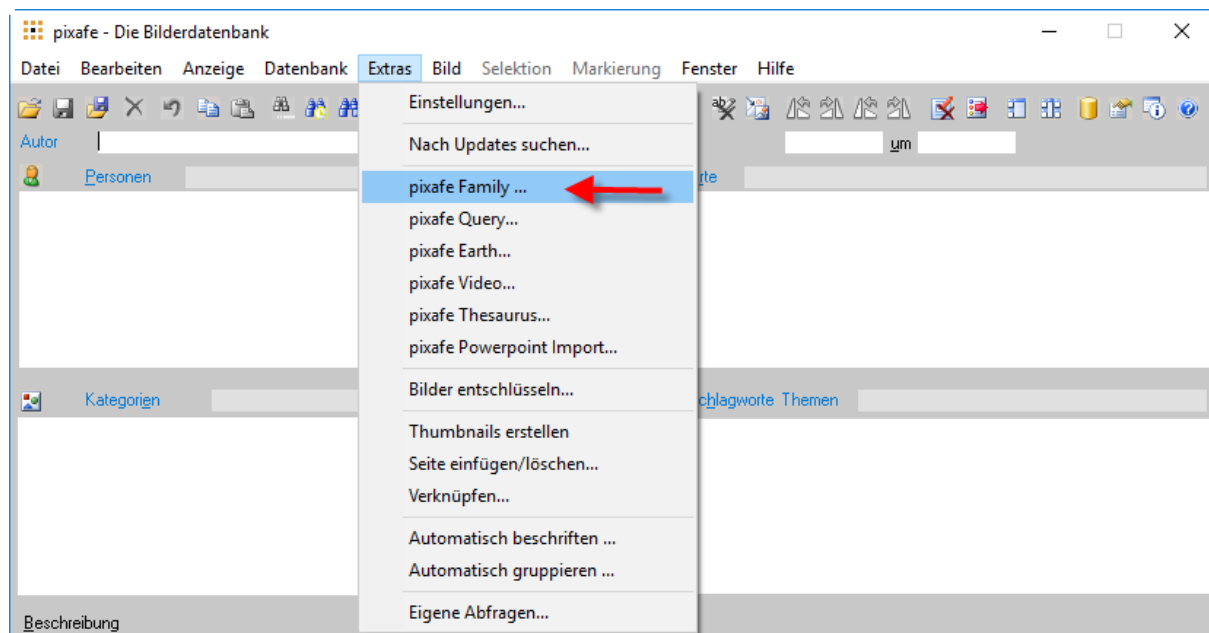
pixafe - Die Bilderdatenbank

Datei Bearbeiten Anzeige Datenbank Extras Bild Selektion Markierung Fenster Hilfe

Autor

um

Personen

rte

Kategorien

chlagworte Themen

Beschreibung

Einstellungen...

Nach Updates suchen...

pixafe Family ...

pixafe Query...

pixafe Earth...

pixafe Video...

pixafe Thesaurus...

pixafe Powerpoint Import...

Bilder entschlüsseln...

Thumbnails erstellen

Seite einfügen/löschen...

Verknüpfen...

Automatisch beschriften ...

Automatisch gruppieren ...

Eigene Abfragen...